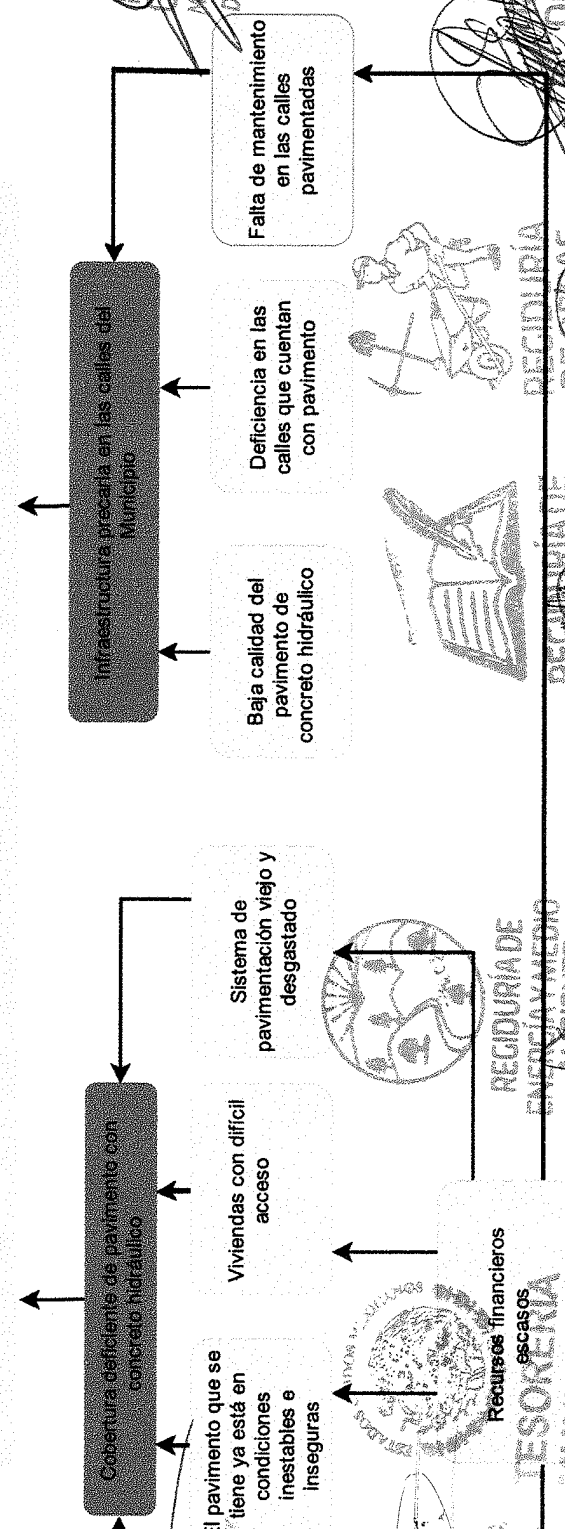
Cobertura deficiente de pavimento con concreto hidráulico

El pavimento que se tiene ya está en condiciones inestables e inseguras

Viviendas con difícil acceso

Sistema de pavimentación viejo y desgastado

Recursos financieros escasos

Infraestructura precaria en las calles del Municipio

Baja calidad del pavimento de concreto hidráulico

Deficiencia en las calles que cuentan con pavimento

Falta de mantenimiento en las calles pavimentadas

TESORERÍA

REGIDURÍA DE

REGIDURÍA DE

REGIDURÍA